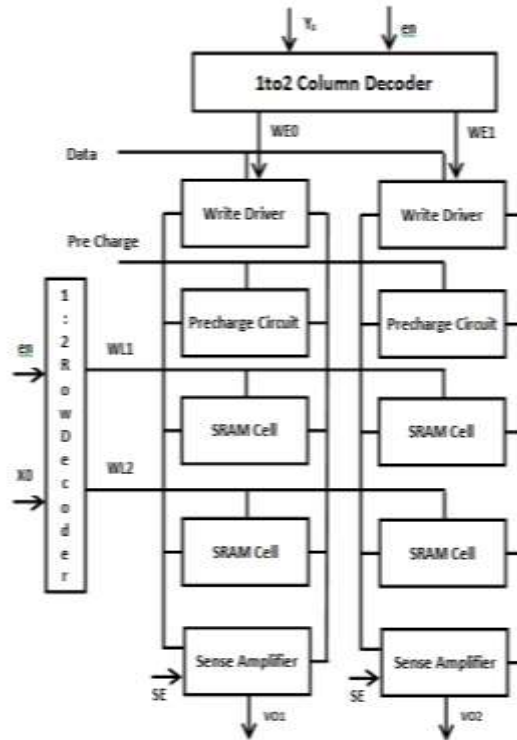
$Y_0$

en

1to2 Column Decoder

WE0

WE1

Data

Write Driver

Write Driver

Pre Charge

1 : 2 R o w D e c o d e r

Precharge Circuit

Precharge Circuit

en

WL1

SRAM Cell

SRAM Cell

X0

WL2

SRAM Cell

SRAM Cell

Sense Amplifier

Sense Amplifier

SE

SE

VO1

VO2